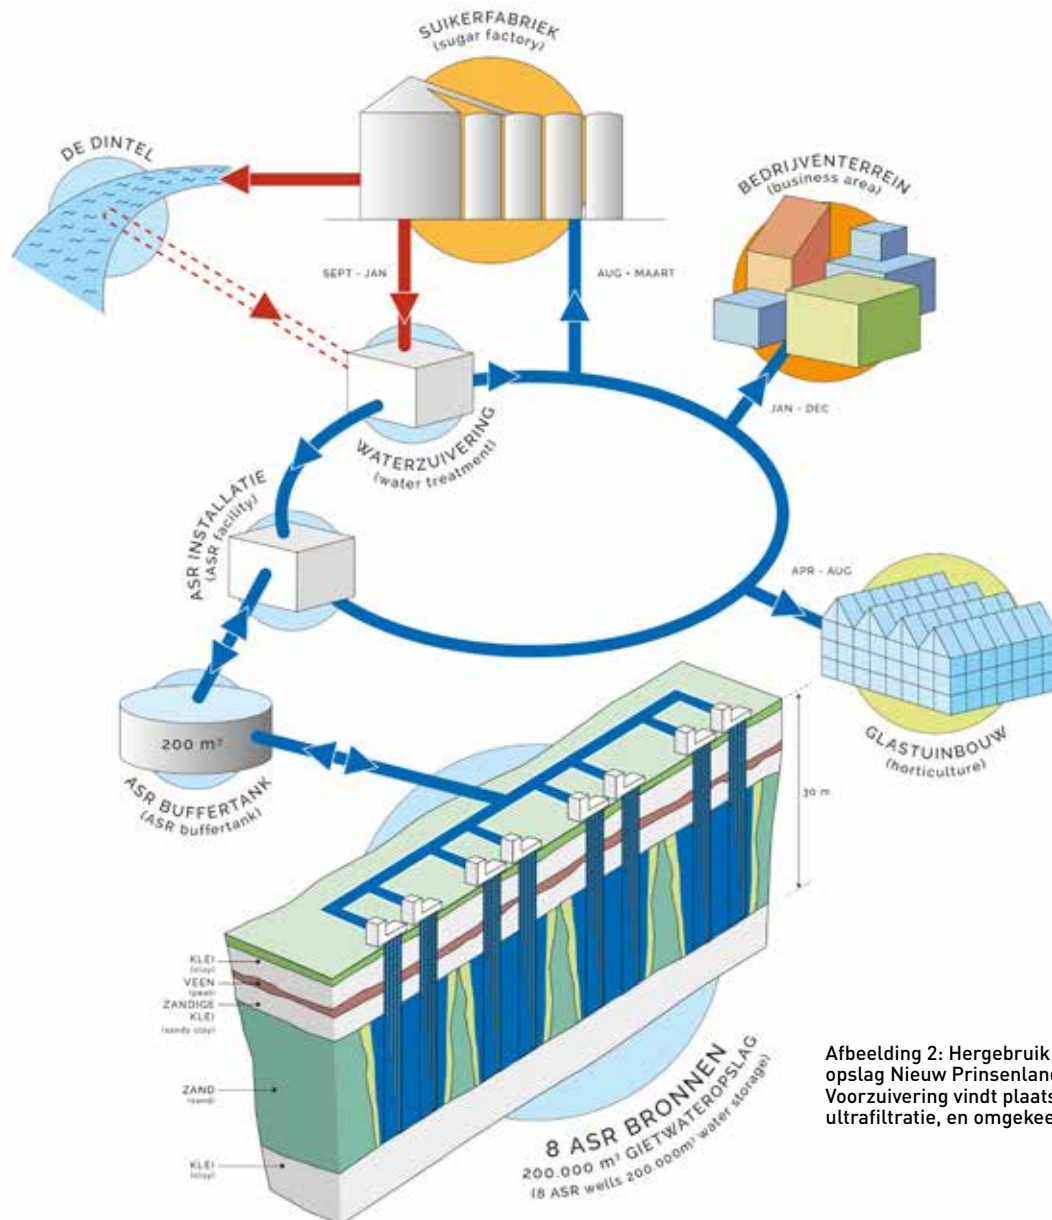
SUIKERFABRIEK
(sugar factory)

DE DINTEL

BEDRIJVENTERREIN
(business area)

SEPT - JAN

AUG - MAART

WATERZUIVERING
(water treatment)

JAN - DEC

ASR INSTALLATIE
(ASR facility)

APR - AUG

GLASTUINBOUW
(horticulture)

200 m³

ASR BUFFERTANK
(ASR buffertank)

30 m

KLEI
(clay)
VEEN
(peat)
ZANDIGE KLEI
(sandy clay)
ZAND
(sand)
KLEI
(clay)

8 ASR BRONNEN
200.000 m³ GIETWATEROPSLAG
(8 ASR wells 200.000m³ water storage)

Afbeelding 2: Hergebruik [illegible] opslag Nieuw Prinsenland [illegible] Voorzuivering vindt plaats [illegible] ultrafiltratie, en omgekee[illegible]